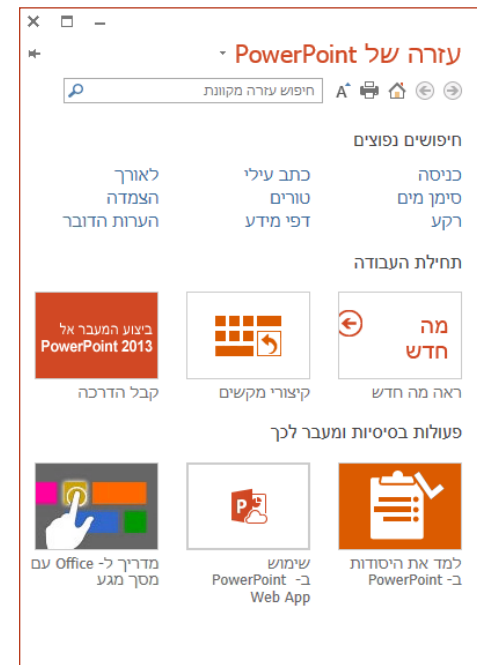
עזרה של PowerPoint

חיפוש עזרה מקוונת

חיפושים נפוצים

כניסה
סימן מים
רקע

כתב עילי
טורים
דפי מידע

לאורך
הצמדה
הערות הדובר

תחילת העבודה

מה חדש
ראה מה חדש

קיצורי מקשים

ביצוע המעבר אל PowerPoint 2013
קבל הדרכה

פעולות בסיסיות ומעבר לכך

למד את היסודות ב- PowerPoint

שימוש ב- PowerPoint Web App

מדריך ל- Office עם מסך מגע